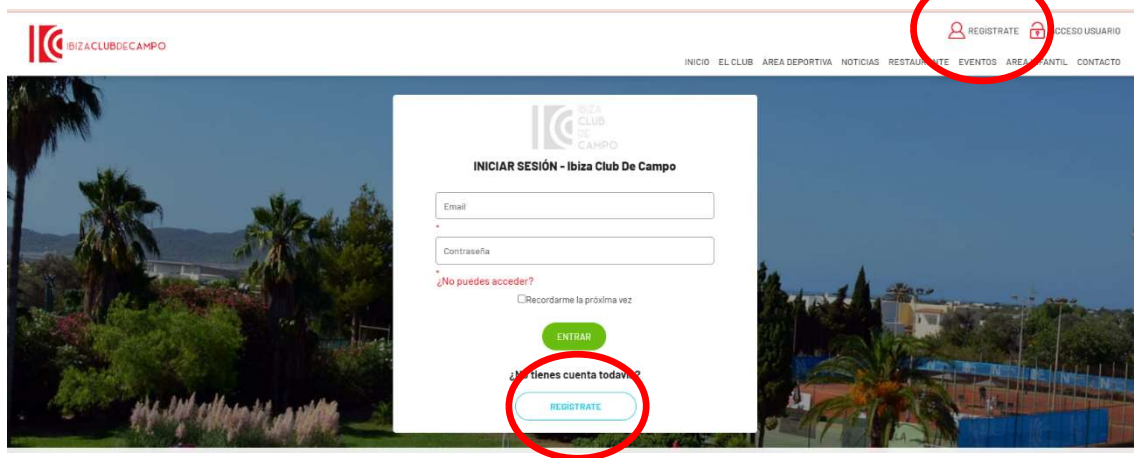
IBIZACLUBDECAMPO

REGISTRATE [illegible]CCESO USUARIO

INICIO EL CLUB ÁREA DEPORTIVA NOTICIAS RESTAU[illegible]NTE EVENTOS ÁREA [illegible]FANTIL CONTACTO

IBIZA CLUB DE CAMPO

INICIAR SESIÓN - Ibiza Club De Campo

Email
*

Contraseña
*

¿No puedes acceder?

Recordarme la próxima vez

ENTRAR

¿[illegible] tienes cuenta todav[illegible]?

REGISTRATE